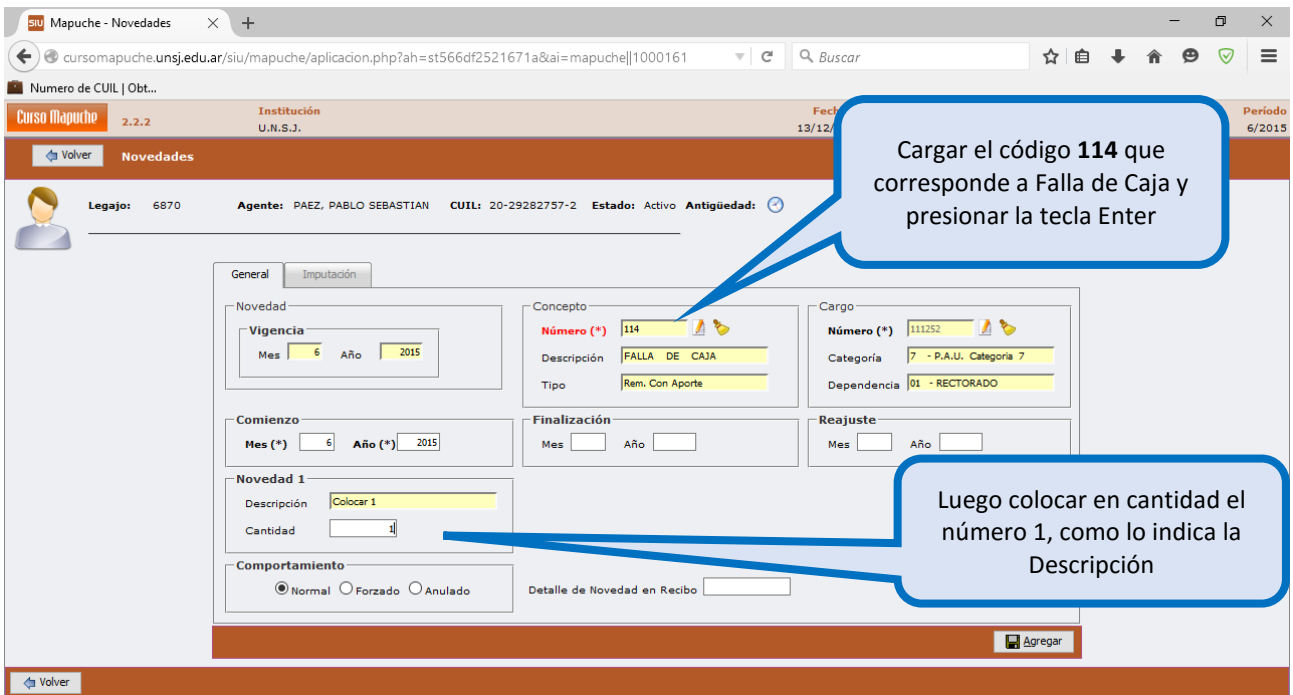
SIU Mapuche - Novedades ×
cursomapuche.unsj.edu.ar/siu/mapuche/aplicacion.php?ah=st566df2521671a&ai=mapuche||1000161
Buscar
Numero de CUIL | Obt...

Curso Mapuche 2.2.2 Institución U.N.S.J. Fech 13/12/ Período 6/2015

Volver Novedades

Cargar el código **114** que corresponde a Falla de Caja y presionar la tecla Enter

Legajo: 6870 Agente: PAEZ, PABLO SEBASTIAN CUIL: 20-29282757-2 Estado: Activo Antigüedad:

General Imputación

Novedad
Vigencia
Mes 6 Año 2015

Concepto
Número (*) 114
Descripción FALLA DE CAJA
Tipo Rem. Con Aporte

Cargo
Número (*) 111252
Categoría 7 - P.A.U. Categoria 7
Dependencia 01 - RECTORADO

Comienzo
Mes (*) 6 Año (*) 2015

Finalización
Mes Año

Reajuste
Mes Año

Novedad 1
Descripción Colocar 1
Cantidad 1

Luego colocar en cantidad el número 1, como lo indica la Descripción

Comportamiento
Normal Forzado Anulado

Detalle de Novedad en Recibo

Agregar

Volver